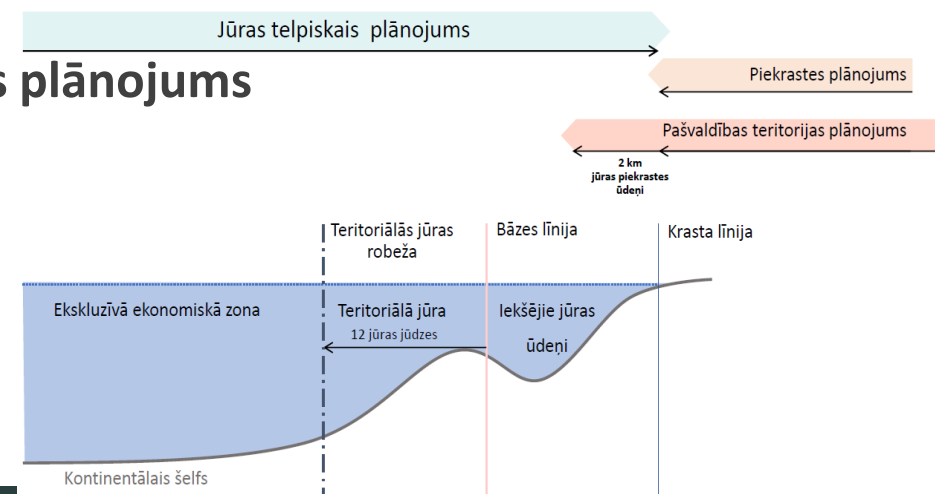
Jūras telpiskais plānojums

s plānojums

Piekrastes plānojums

Pašvaldības teritorijas plānojums

2 km jūras piekrastes ūdeņi

Teritoriālās jūras robeža

Bāzes līnija

Krasta līnija

Ekskluzīvā ekonomiskā zona

Teritoriālā jūra

12 jūras jūdzes

Iekšējie jūras ūdeņi

Kontinentālais šelfs